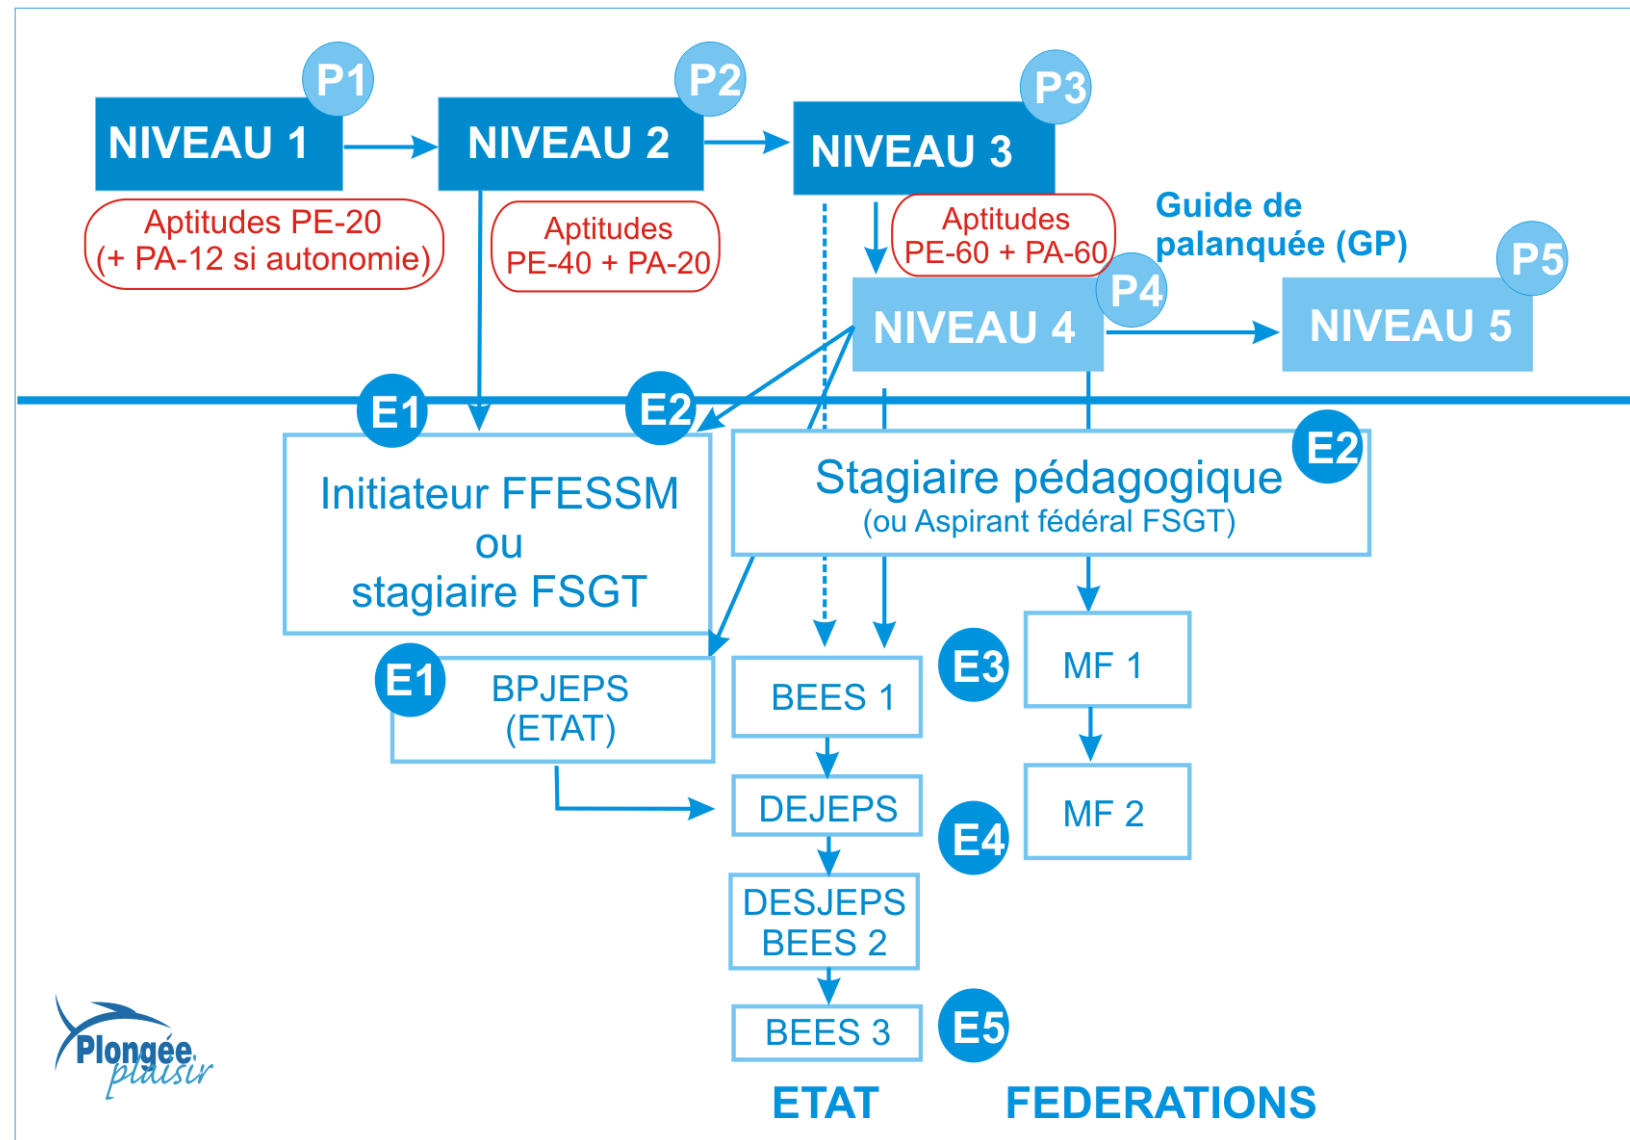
P1
NIVEAU 1
Aptitudes PE-20
(+ PA-12 si autonomie)

P2
NIVEAU 2
Aptitudes
PE-40 + PA-20

P3
NIVEAU 3
Aptitudes
PE-60 + PA-60

Guide de palanquée (GP)

P4
NIVEAU 4

P5
NIVEAU 5

E1
E2
Initiateur FFESSM
ou
stagiaire FSGT

Stagiaire pédagogique
(ou Aspirant fédéral FSGT)
E2

E1
BPJEPS
(ETAT)

BEES 1
E3
MF 1

DEJEPS
E4
MF 2

DESJEPS
BEES 2

BEES 3
E5

ETAT
FEDERATIONS

Plongée plaisir